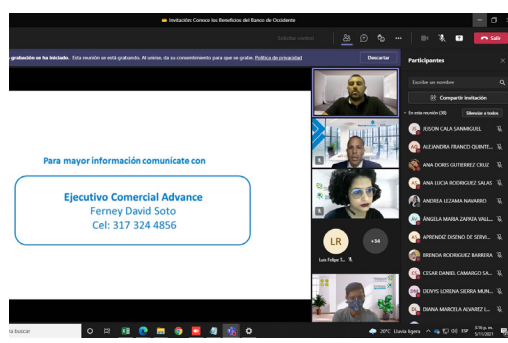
Invitación: Conoce los Beneficios del Banco de Occidente

Solicitar control

Salir

grabación se ha iniciado. Esta reunión se está grabando. Al unirse, da su consentimiento para que se grabe. Política de privacidad

Descartar

Participantes

Escribe un nombre

Compartir invitación

En esta reunión (38)

Silenciar a todos

JEISON CALA SANMIGUEL

ALEJANDRA FRANCO QUINTE...

ANA DORIS GUTIERREZ CRUZ

ANA LUCIA RODRIGUEZ SALAS

ANDREA LEZAMA NAVARRO

ÁNGELA MARIA ZAPATA VALL...

APRENDIZ DISEÑO DE SERVI...

BRENDA RODRIGUEZ BARRERA

CESAR DANIEL CAMARGO SA...

DENYS LORENA SIERRA MUN...

DIANA MARCELA ALVAREZ L...

Para mayor información comunícate con

Ejecutivo Comercial Advance
Ferney David Soto
Cel: 317 324 4856

LR

+34

Luis Felipe T...

a buscar

29°C Lluvia ligera

ESP

5:18 p. m.
5/11/2021